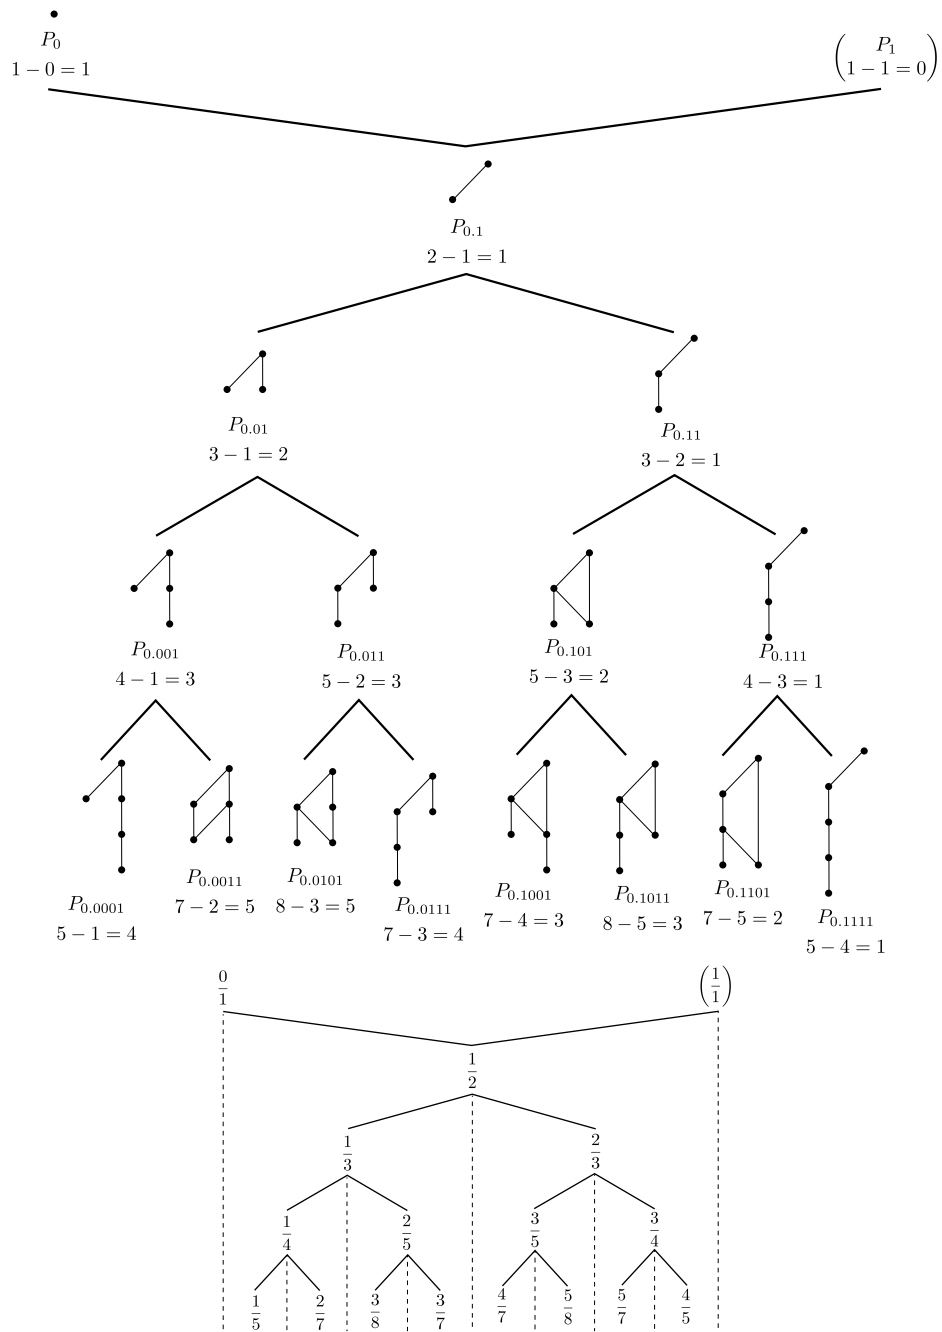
$P_0$
$1-0=1$

$\begin{pmatrix} P_1 \\ 1-1=0 \end{pmatrix}$

$P_{0.1}$
$2-1=1$

$P_{0.01}$
$3-1=2$

$P_{0.11}$
$3-2=1$

$P_{0.001}$
$4-1=3$

$P_{0.011}$
$5-2=3$

$P_{0.101}$
$5-3=2$

$P_{0.111}$
$4-3=1$

$P_{0.0001}$
$5-1=4$

$P_{0.0011}$
$7-2=5$

$P_{0.0101}$
$8-3=5$

$P_{0.0111}$
$7-3=4$

$P_{0.1001}$
$7-4=3$

$P_{0.1011}$
$8-5=3$

$P_{0.1101}$
$7-5=2$

$P_{0.1111}$
$5-4=1$

$\frac{0}{1}$ $\left(\frac{1}{1}\right)$

$\frac{1}{2}$

$\frac{1}{3}$ $\frac{2}{3}$

$\frac{1}{4}$ $\frac{2}{5}$ $\frac{3}{5}$ $\frac{3}{4}$

$\frac{1}{5}$ $\frac{2}{7}$ $\frac{3}{8}$ $\frac{3}{7}$ $\frac{4}{7}$ $\frac{5}{8}$ $\frac{5}{7}$ $\frac{4}{5}$